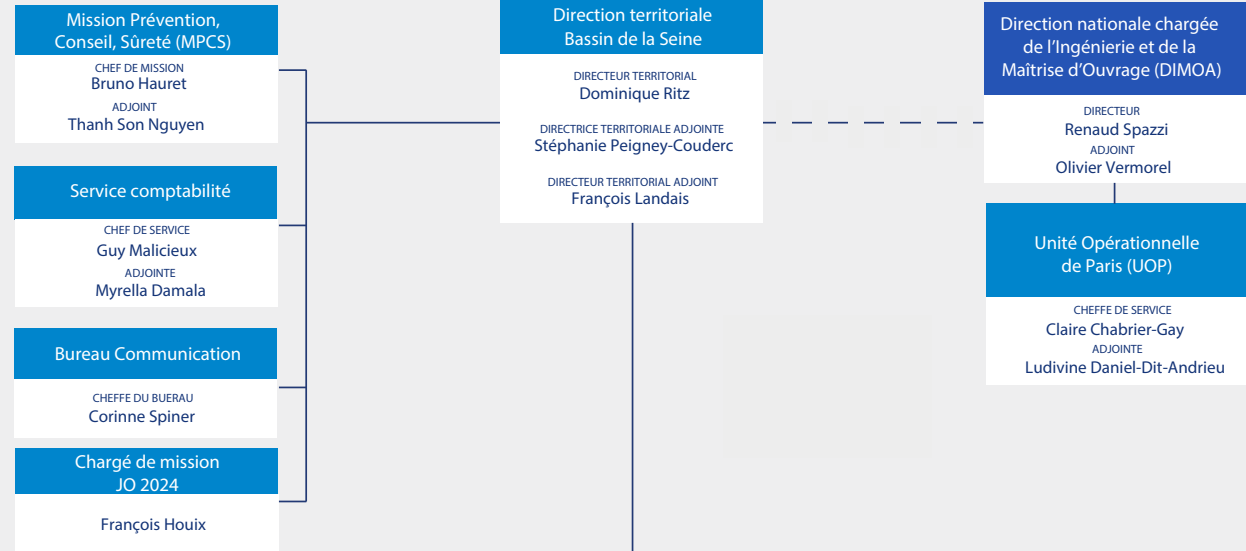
Mission Prévention, Conseil, Sûreté (MPCS)

CHEF DE MISSION
Bruno Hauret
ADJOINT
Thanh Son Nguyen

Service comptabilité

CHEF DE SERVICE
Guy Malicieux
ADJOINTE
Myrella Damala

Bureau Communication

CHEFFE DU BUERAU
Corinne Spiner

Chargé de mission JO 2024

François Houix

Direction territoriale Bassin de la Seine

DIRECTEUR TERRITORIAL
Dominique Ritz
DIRECTRICE TERRITORIALE ADJOINTE
Stéphanie Peigney-Couderc
DIRECTEUR TERRITORIAL ADJOINT
François Landais

Direction nationale chargée de l'Ingénierie et de la Maîtrise d'Ouvrage (DIMOA)

DIRECTEUR
Renaud Spazzi
ADJOINT
Olivier Vermorel

Unité Opérationnelle de Paris (UOP)

CHEFFE DE SERVICE
Claire Chabrier-Gay
ADJOINTE
Ludivine Daniel-Dit-Andrieu